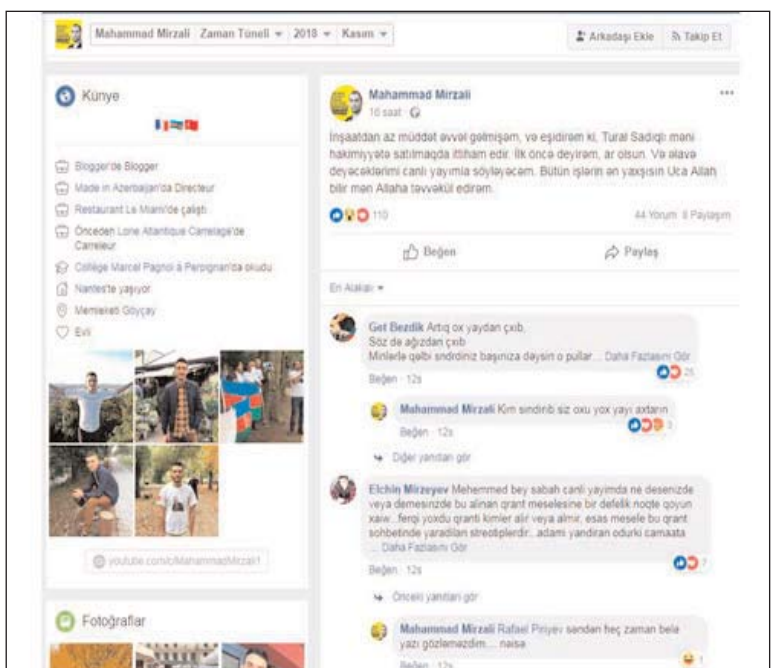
Mahammad Mirzali | Zaman Tüneli ▾ | 2018 ▾ | Kasım ▾

Arkadaşı Ekle | Takip Et

Künye

Blogger'de Blogger
Made in Azerbaijan'da Directeur
Restaurant Le Miami'de çalıştı
Önceden Lone Atlantique Carrelage'de Carreleur
Collège Marcel Pagnol à Perpignan'da okudu
Nantes'te yaşıyor
Memleketi Göyçay
Evli

youtube.com/c/MahammadMirzali1

Fotoğraflar

Mahammad Mirzali
10 saat ·

İnşaatdan az müddət əvvəl gəlmişəm, və eşidirəm ki, Tural Sadıqlı məni hakimiyyətə satılmaqda ittiham edir. İlk öncə deyirəm, ar olsun. Və əlavə deyəcəklərimi canlı yayımla söyləyəcəm. Bütün işlərin ən yaxşısın Uca Allah bilir mən Allaha təvəkkül edirəm.

110 | 44 Yorum 8 Paylaşım

Beğen | Paylaş

En Alakalı ▾

Get Bezdik Artıq ox yaydan çıxıb,
Söz də ağızdan çıxıb
Minlərlə qəlbi sındırdınız başınıza dəysin o pullar ... Daha Fazlasını Gör
Beğen · 12s 25

Mahammad Mirzali Kim sındırıb siz oxu yox yayı atdarın
Beğen · 12s 5

Diğer yanıtları gör

Elchin Mirzeyev Mehemmed bey sabah canlı yayımda ne desenizde veya demesenizde bu alınan qrant meselesine bir defelik nocte qoyun xaiw...ferqi yoxdu qranti kimler alir veya almir, esas mesele bu qrant sohbetinde yaradilan streotiplerdir...adamı yandiran odurki camaata ... Daha Fazlasını Gör
Beğen · 12s 7

Önceki yanıtları gör

Mahammad Mirzali Rafael Piriyev senden heç zaman bele yazı gözlemezdim.... naisə
Beğen · 12s 1